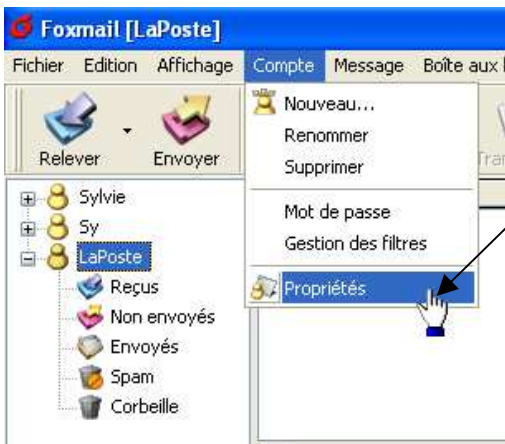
Foxmail [LaPoste]

Fichier Edition Affichage Compte Message Boîte aux l

Relever Envoyer Tra

Nouveau...
Renommer
Supprimer
Mot de passe
Gestion des filtres
Propriétés

Sylvie
Sy
LaPoste
Reçus
Non envoyés
Envoyés
Spam
Corbeille